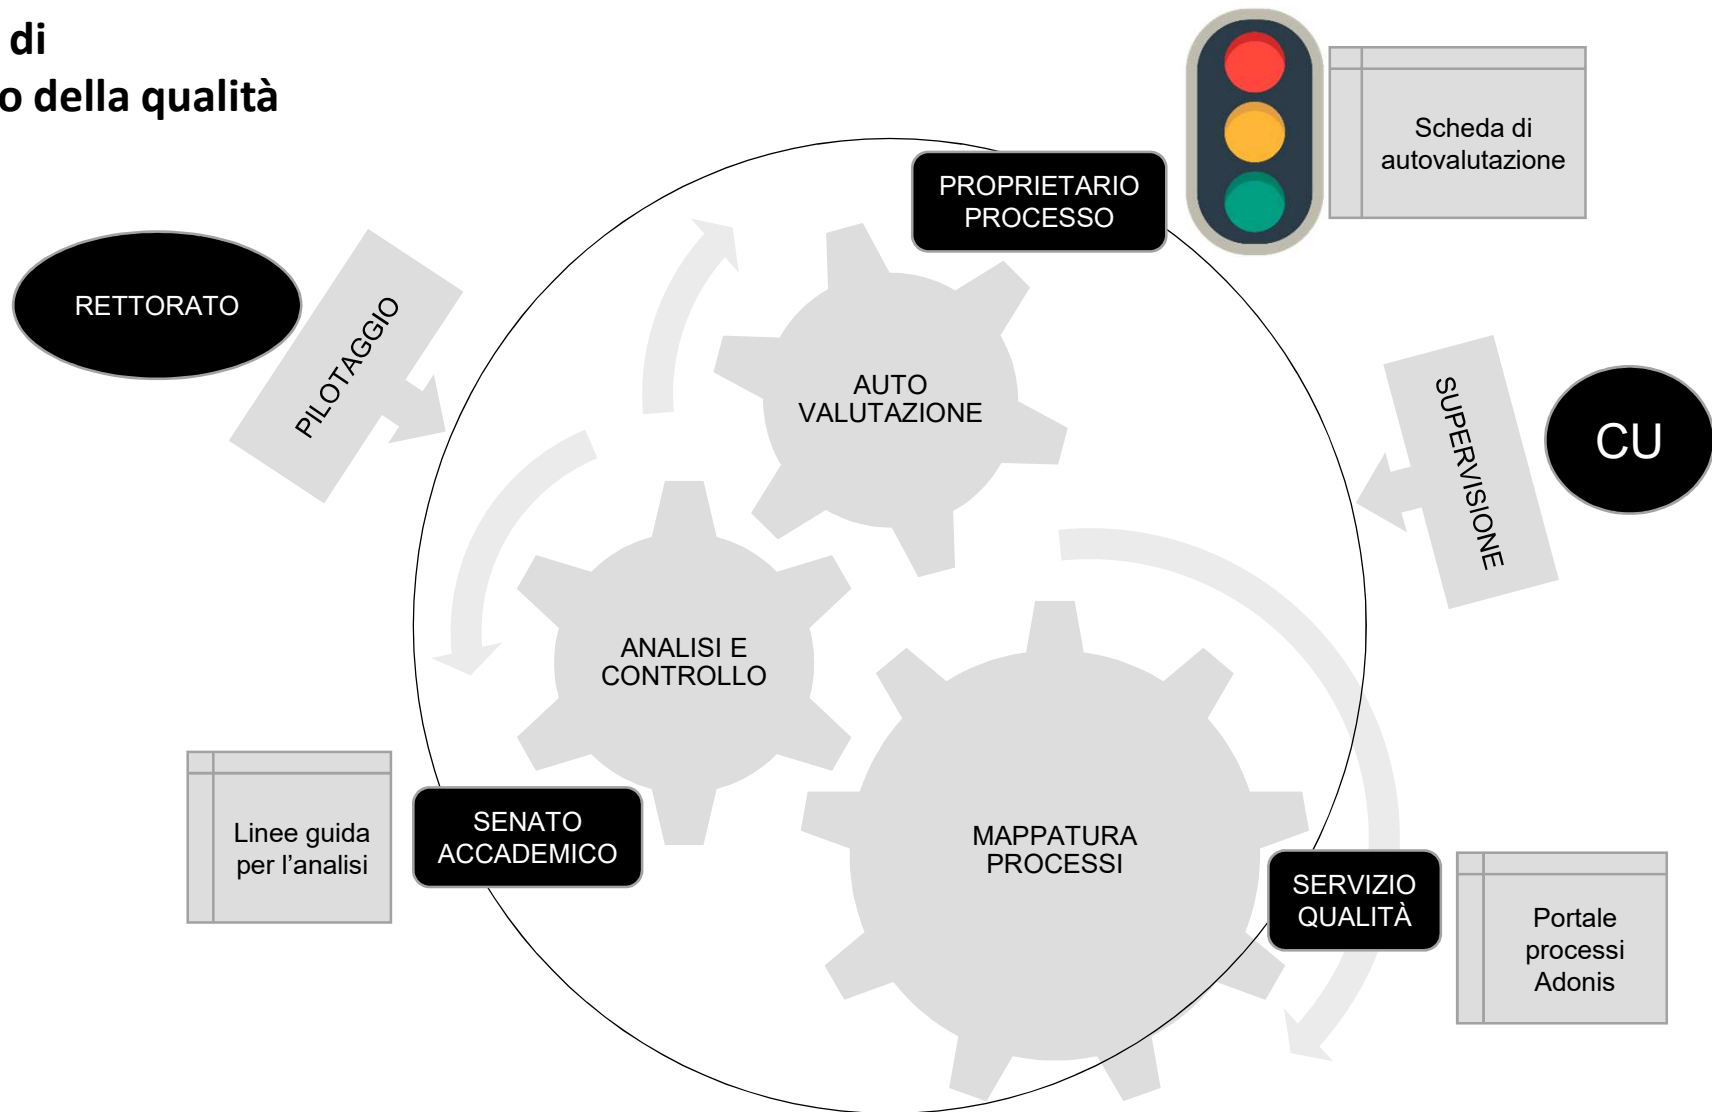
di
o della qualità

Scheda di autovalutazione

PROPRIETARIO PROCESSO

RETTORATO

PILOTAGGIO

AUTO VALUTAZIONE

SUPERVISIONE

CU

ANALISI E CONTROLLO

MAPPATURA PROCESSI

Linee guida per l'analisi

SENATO ACCADEMICO

SERVIZIO QUALITÀ

Portale processi Adonis